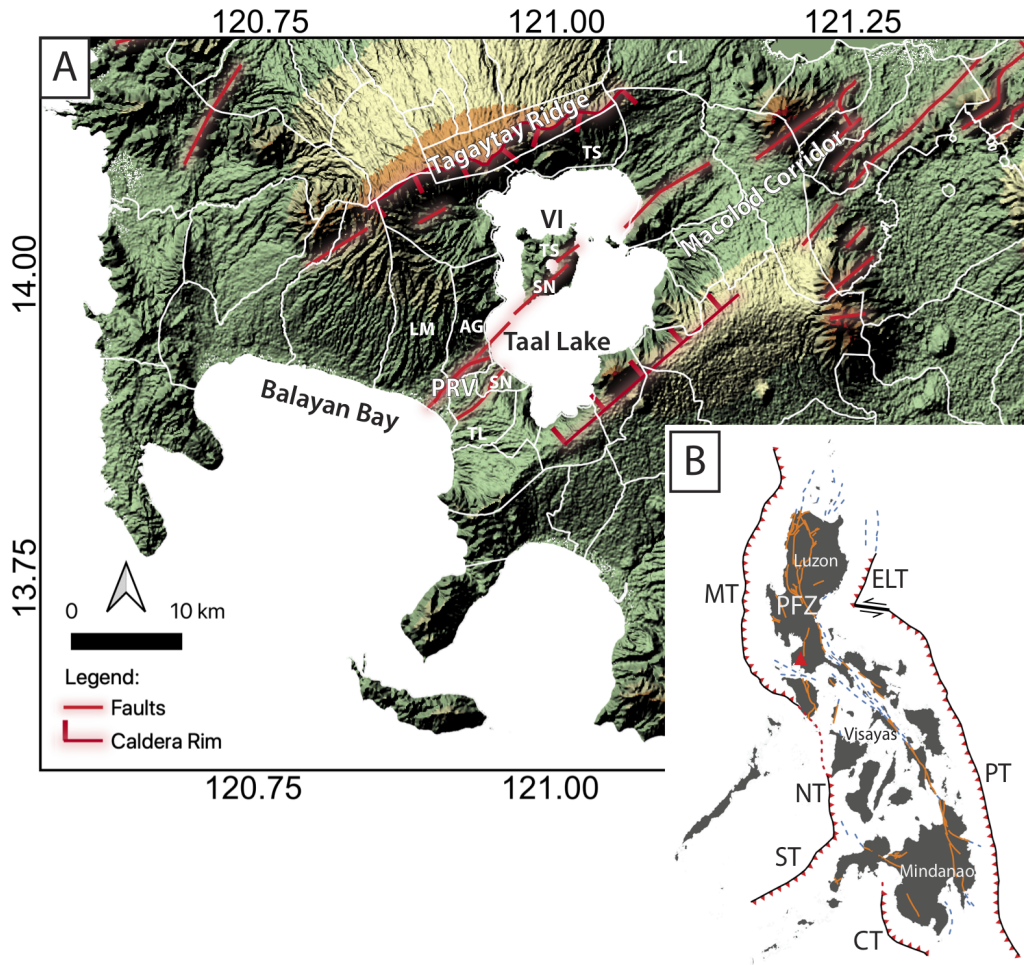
120.75
121.00
121.25

A

CL
Tagaytay Ridge
TS
Macolod Corridor
VI
TS
SN
14.00
LM
AG
Taal Lake
Balayan Bay
PRV
SN
TL
13.75

0
10 km

Legend:
Faults
Caldera Rim

120.75
121.00

B

Luzon
MT
ELT
PFZ
Visayas
PT
NT
ST
Mindanao
CT